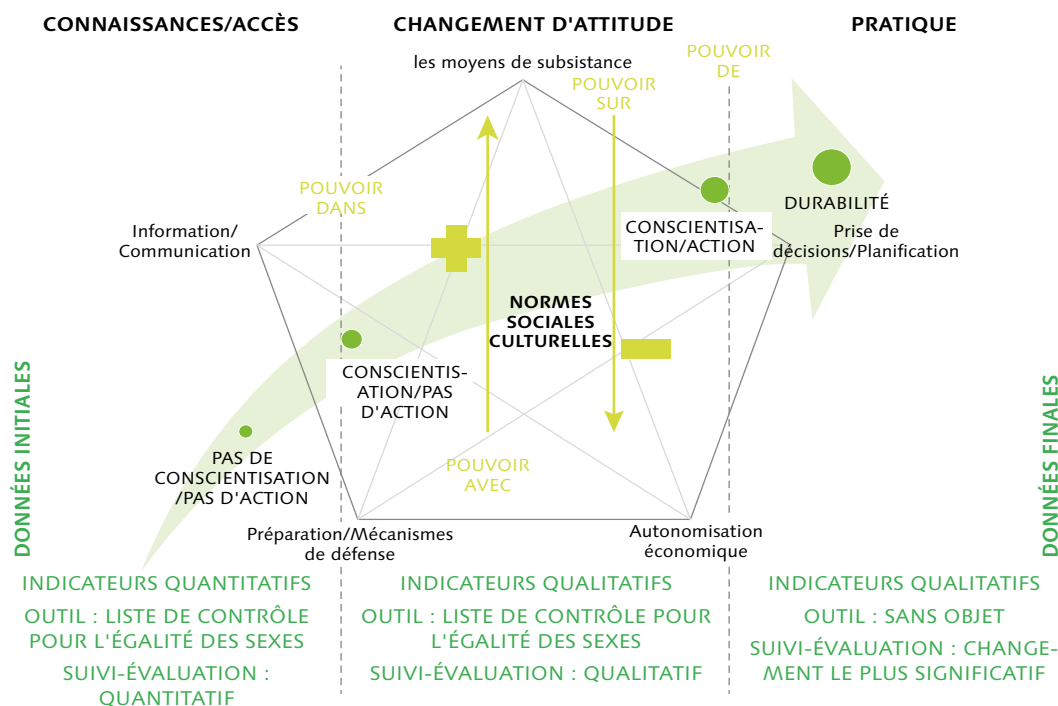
CONNAISSANCES/ACCÈS

CHANGEMENT D'ATTITUDE

PRATIQUE

les moyens de subsistance

POUVOIR SUR

POUVOIR DE

POUVOIR DANS

Information/ Communication

DURABILITÉ

CONSCIENTISATION/ACTION

Prise de décisions/Planification

NORMES SOCIALES CULTURELLES

CONSCIENTISATION/PAS D'ACTION

DONNÉES INITIALES

DONNÉES FINALES

PAS DE CONSCIENTISATION /PAS D'ACTION

POUVOIR AVEC

Préparation/Mécanismes de défense

Autonomisation économique

INDICATEURS QUANTITATIFS

OUTIL : LISTE DE CONTRÔLE POUR L'ÉGALITÉ DES SEXES

SUIVI-ÉVALUATION : QUANTITATIF

INDICATEURS QUALITATIFS

OUTIL : LISTE DE CONTRÔLE POUR L'ÉGALITÉ DES SEXES

SUIVI-ÉVALUATION : QUALITATIF

INDICATEURS QUALITATIFS

OUTIL : SANS OBJET

SUIVI-ÉVALUATION : CHANGEMENT LE PLUS SIGNIFICATIF